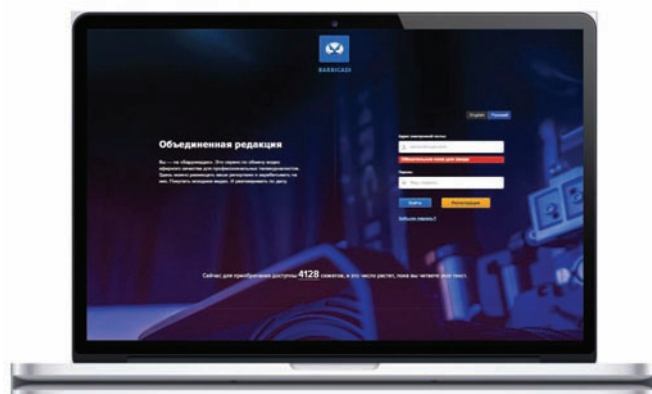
BARRICADE

English Русский

Объединенная редакция

Вы — на «Баррикаде». Это сервис по обмену видео эфирного качества для профессиональных телекорреспондентов. Здесь можно размещать ваши репортажи и зарабатывать на них. Покупать хорошее видео. И ремонтировать по месту.

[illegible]

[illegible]

Обязательное поле для ввода

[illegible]

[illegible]

Войти Регистрация

Забыли пароль?

Сейчас для приобретения доступны 4128 сюжетов, и это число растет, пока вы читаете этот текст.